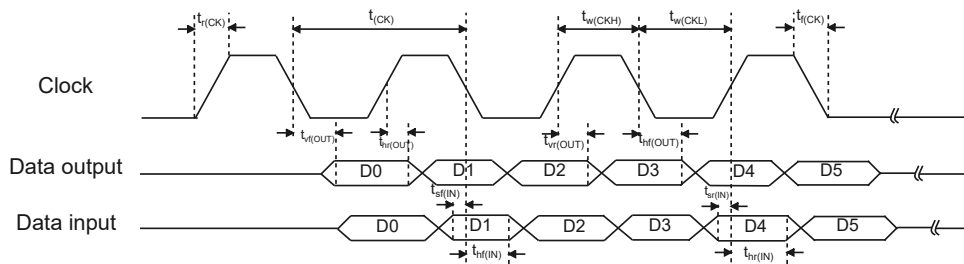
$t_{r(CK)}$ $t_{(CK)}$ $t_{w(CKH)}$ $t_{w(CKL)}$ $t_{f(CK)}$

Clock

$t_{vf(OUT)}$ $t_{hr(OUT)}$ $t_{vr(OUT)}$ $t_{hf(OUT)}$

Data output D0 D1 D2 D3 D4 D5

$t_{sf(IN)}$ $t_{sr(IN)}$

Data input D0 D1 D2 D3 D4 D5

$t_{hf(IN)}$ $t_{hr(IN)}$